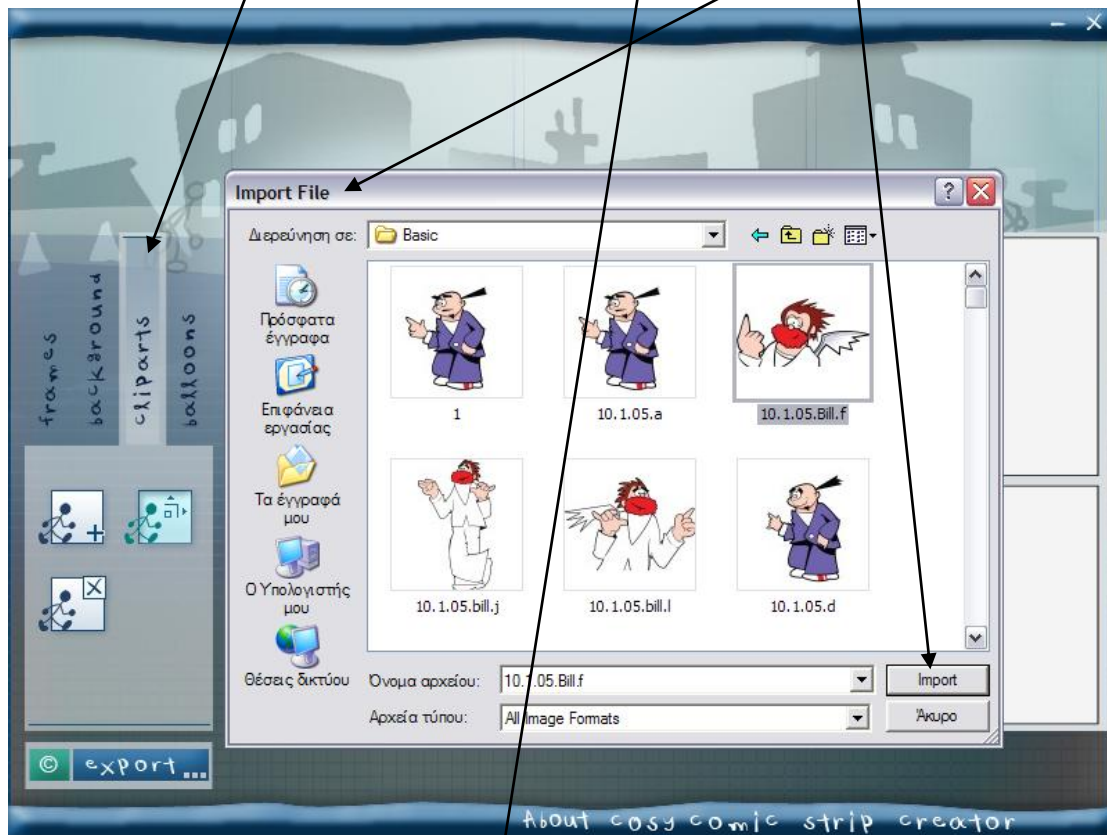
Import File

Διερεύνηση σε: Basic

Πρόσφατα έγγραφα

Επιφάνεια εργασίας

Τα έγγραφά μου

Ο Υπολογιστής μου

Θέσεις δικτύου

1

10.1.05.a

10.1.05.Bill.f

10.1.05.bill.j

10.1.05.bill.l

10.1.05.d

Όνομα αρχείου: 10.1.05.Bill.f

Αρχεία τύπου: All Image Formats

Import

Άκυρο

frames

background

cliparts

balloons

export...

About cosy comic strip creator